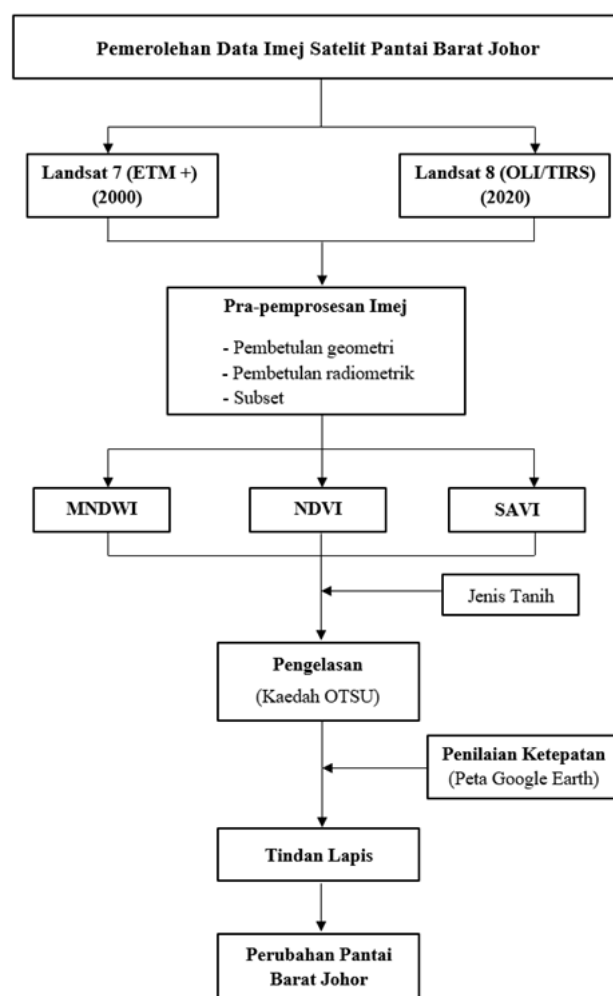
Pemerolehan Data Imej Satelit Pantai Barat Johor

Landsat 7 (ETM +)
(2000)

Landsat 8 (OLI/TIRS)
(2020)

Pra-pemprosesan Imej

- Pembetulan geometri
- Pembetulan radiometrik
- Subset

MNDWI

NDVI

SAVI

Jenis Tanih

Pengelasan
(Kaedah OTSU)

Penilaian Ketepatan
(Peta Google Earth)

Tindan Lapis

Perubahan Pantai Barat Johor